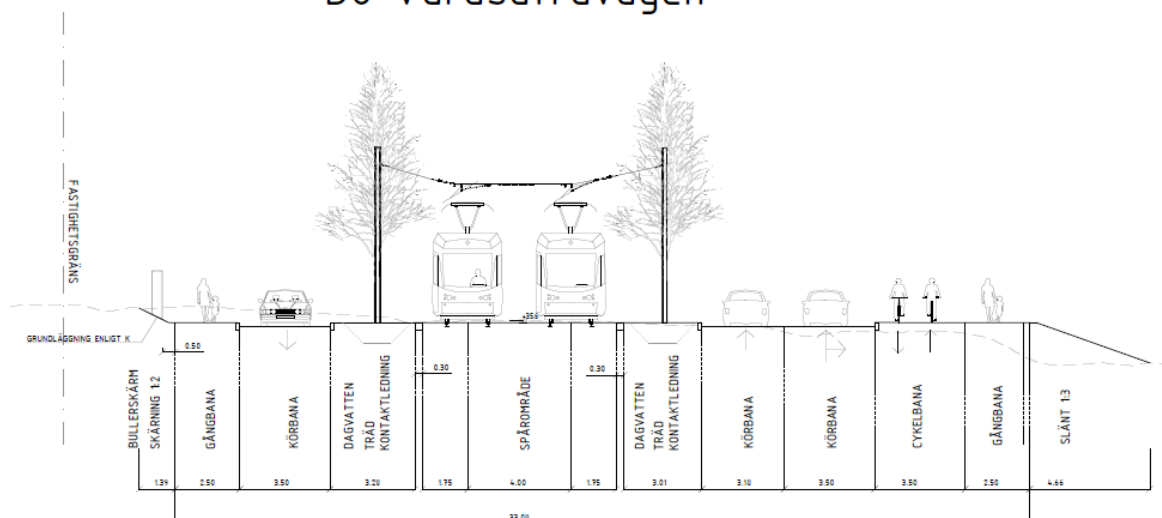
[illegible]

FASTIGHETSGRÄNS

+35.6

GRUNDLÄGGNING ENLIGT K

0.50

0.30

0.30

BULLERSKÄRM
SKÄRNING 1:2

GÅNGBANA

KÖRBANA

DAGVATTEN
TRÄD
KONTAKTLEDNING

SPÅROMRÅDE

DAGVATTEN
TRÄD
KONTAKTLEDNING

KÖRBANA

KÖRBANA

CYKELBANA

GÅNGBANA

SLÄNT 1:3

1.39 2.50 3.50 3.20 1.75 4.00 1.75 3.01 3.10 3.50 3.50 2.50 4.66

33.01